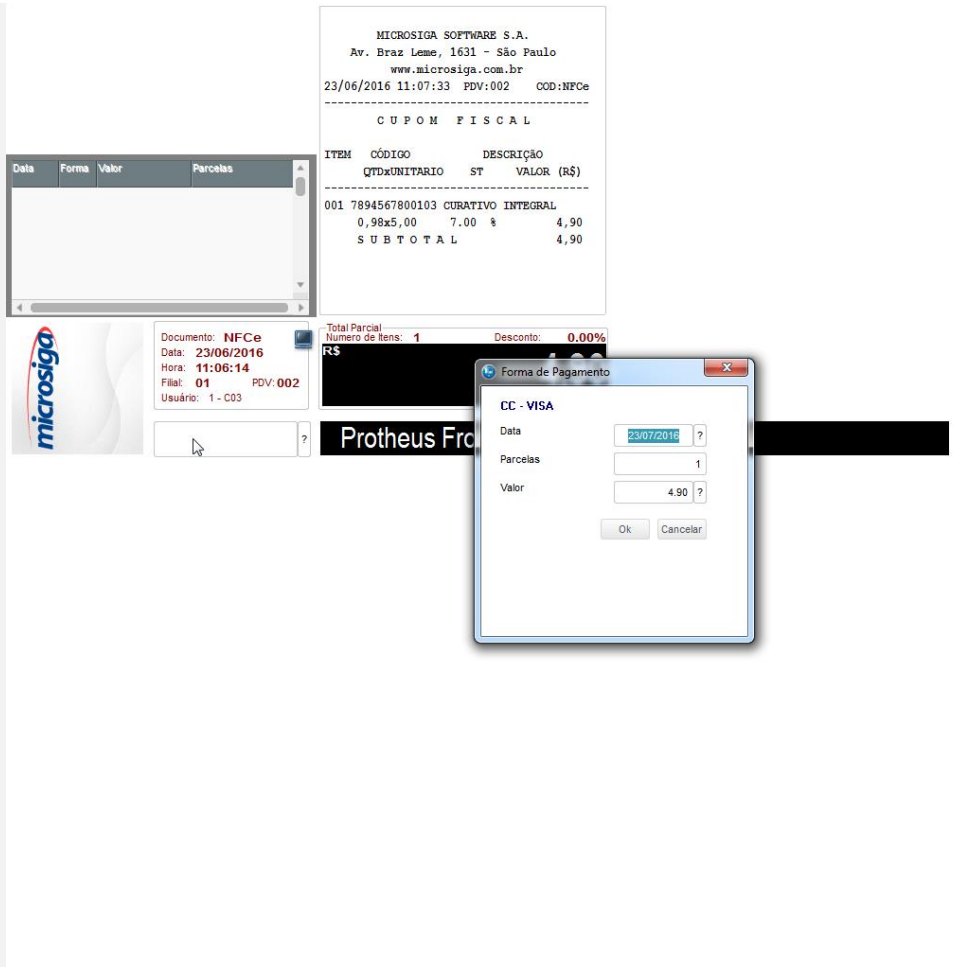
MICROSIGA SOFTWARE S.A.
Av. Braz Leme, 1631 - São Paulo
www.microsiga.com.br
23/06/2016 11:07:33 PDV:002 COD:NFCe
-----------------------------------------
C U P O M F I S C A L

ITEM CÓDIGO DESCRIÇÃO
QTDxUNITARIO ST VALOR (R$)
-----------------------------------------
001 7894567800103 CURATIVO INTEGRAL
0,98x5,00 7.00 % 4,90
S U B T O T A L 4,90

| Data | Forma | Valor | Parcelas |
|---|---|---|---|

microsiga

Documento: NFCe
Data: 23/06/2016
Hora: 11:06:14
Filial: 01 PDV: 002
Usuário: 1 - C03

?

Total Parcial
Numero de Itens: 1 Desconto: 0.00%
R$

Protheus Fro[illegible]

Forma de Pagamento
CC - VISA
Data 23/07/2016 ?
Parcelas 1
Valor 4.90 ?
Ok Cancelar